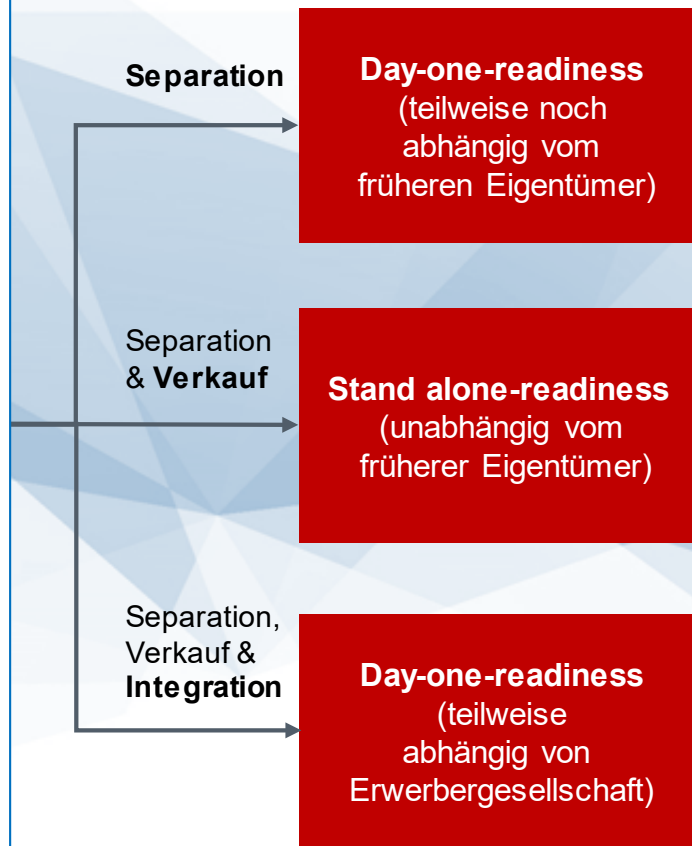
Separation

Day-one-readiness (teilweise noch abhängig vom früheren Eigentümer)

Separation & Verkauf

Stand alone-readiness (unabhängig vom früherer Eigentümer)

Separation, Verkauf & Integration

Day-one-readiness (teilweise abhängig von Erwerbergesellschaft)